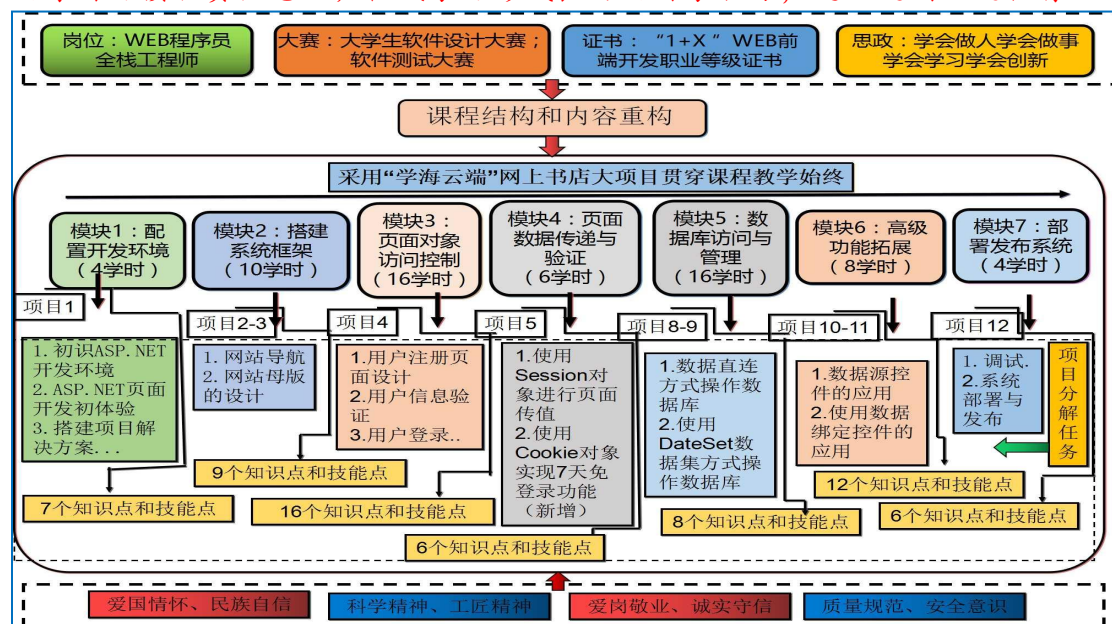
岗位：WEB程序员全栈工程师

大赛：大学生软件设计大赛；软件测试大赛

证书：“1+X”WEB前端开发职业等级证书

思政：学会做人学会做事学会学习学会创新

课程结构和内容重构

采用“学海云端”网上书店大项目贯穿课程教学始终

模块1：配置开发环境（4学时）

模块2：搭建系统框架（10学时）

模块3：页面对象访问控制（16学时）

模块4：页面数据传递与验证（6学时）

模块5：数据库访问与管理（16学时）

模块6：高级功能拓展（8学时）

模块7：部署发布系统（4学时）

项目1

1. 初识ASP.NET开发环境
2. ASP.NET页面开发初体验
3. 搭建项目解决方案...

7个知识点和技能点

项目2-3

1. 网站导航
2. 网站母版的设计

9个知识点和技能点

项目4

1.用户注册页面设计
2.用户信息验证
3.用户登录..

16个知识点和技能点

项目5

1.使用Session对象进行页面传值
2.使用Cookie对象实现7天免登录功能（新增）

6个知识点和技能点

项目8-9

1.数据直连方式操作数据库
2.使用DateSet数据集方式操作数据库

8个知识点和技能点

项目10-11

1.数据源控件的应用
2.使用数据绑定控件的应用

12个知识点和技能点

项目12

1. 调试.
2.系统部署与发布

项目分解任务

6个知识点和技能点

爱国情怀、民族自信

科学精神、工匠精神

爱岗敬业、诚实守信

质量规范、安全意识